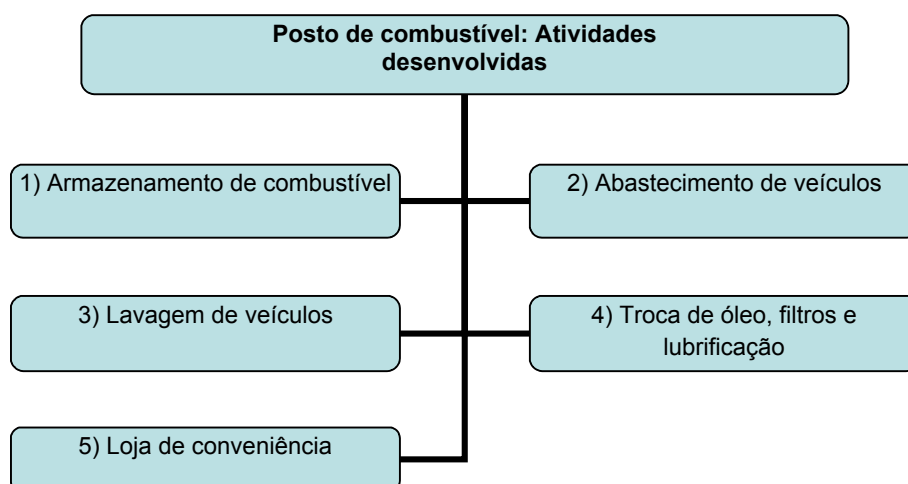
Posto de combustível: Atividades desenvolvidas

1) Armazenamento de combustível

2) Abastecimento de veículos

3) Lavagem de veículos

4) Troca de óleo, filtros e lubrificação

5) Loja de conveniência